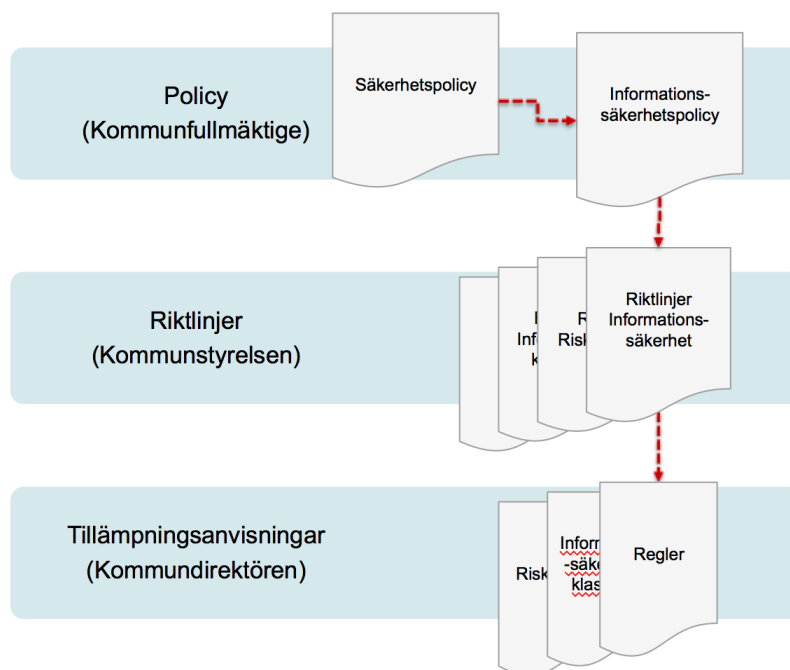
Policy
(Kommunfullmäktige)

Säkerhetspolicy

Informationssäkerhetspolicy

Riktlinjer
(Kommunstyrelsen)

I
Inf
k

R
Risk

Riktlinjer
Informationssäkerhet

Tillämpningsanvisningar
(Kommundirektören)

Risk

Inform
-säk
klas

Regler